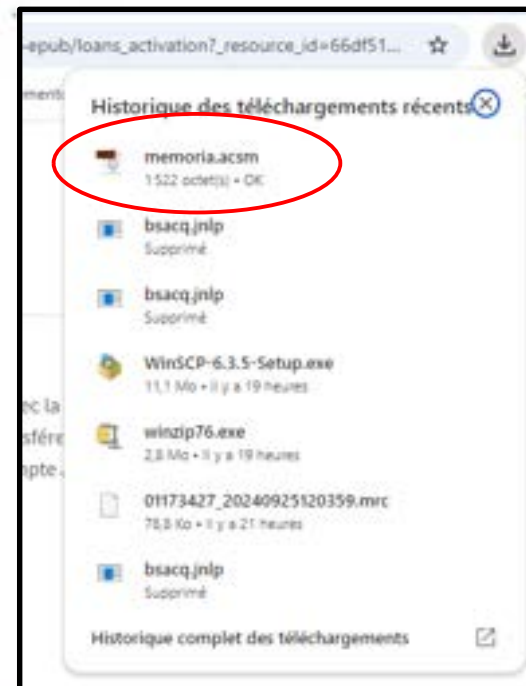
-epub/loans_activation?_resource_id=66df51...

ements

Historique des téléchargements récents

memoria.acsm
1 522 octet(s) • OK

bsacq.jnlp
Supprimé

bsacq.jnlp
Supprimé

WinSCP-6.3.5-Setup.exe
11,1 Mo • Il y a 19 heures

winzip76.exe
2,8 Mo • Il y a 19 heures

01173427_20240925120359.mrc
78,8 Ko • Il y a 21 heures

bsacq.jnlp
Supprimé

Historique complet des téléchargements

ec la
sfére
npte